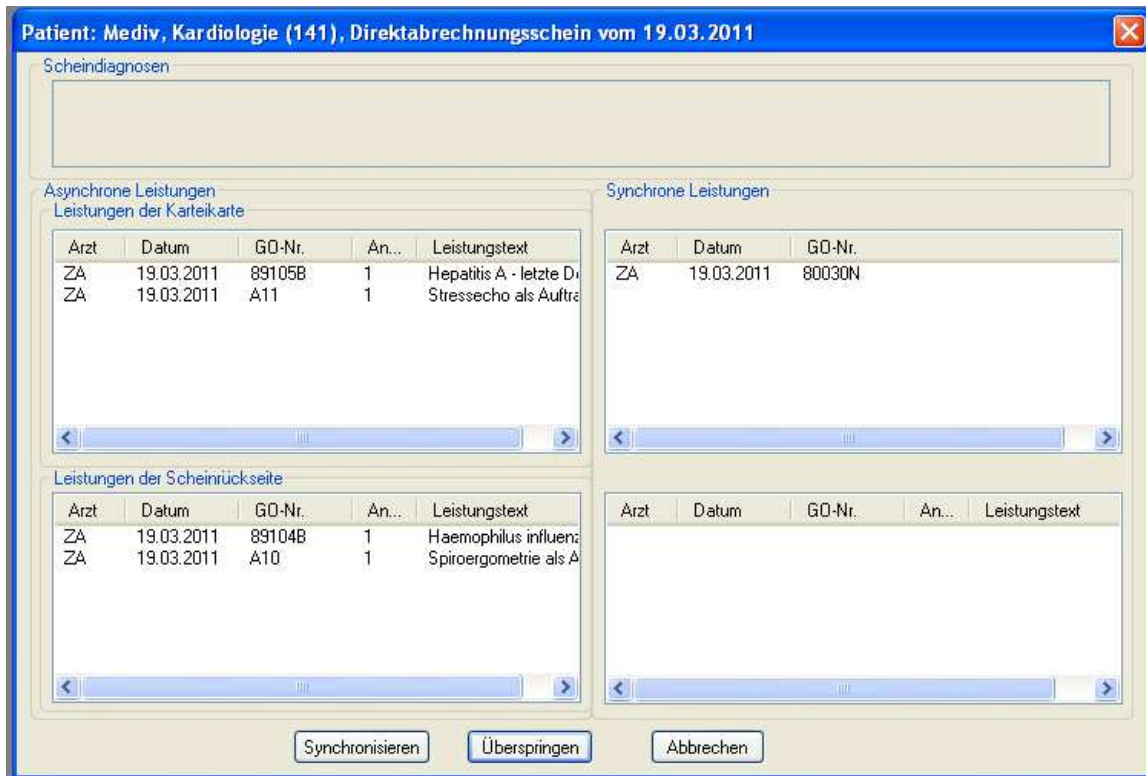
Patient: Mediv, Kardiologie (141), Direktabrechnungsschein vom 19.03.2011

Scheindiagnosen

Asynchrone Leistungen

Leistungen der Karteikarte

| Arzt | Datum | GO-Nr. | An... | Leistungstext |
|---|---|---|---|---|
| ZA | 19.03.2011 | 89105B | 1 | Hepatitis A - letzte D |
| ZA | 19.03.2011 | A11 | 1 | Stressecho als Auftra |

Leistungen der Scheinrückseite

| Arzt | Datum | GO-Nr. | An... | Leistungstext |
|---|---|---|---|---|
| ZA | 19.03.2011 | 89104B | 1 | Haemophilus influenz |
| ZA | 19.03.2011 | A10 | 1 | Spiroergometrie als A |

Synchrone Leistungen

| Arzt | Datum | GO-Nr. |
|---|---|---|
| ZA | 19.03.2011 | 80030N |

| Arzt | Datum | GO-Nr. | An... | Leistungstext |
|---|---|---|---|---|

Synchronisieren

Überspringen

Abbrechen